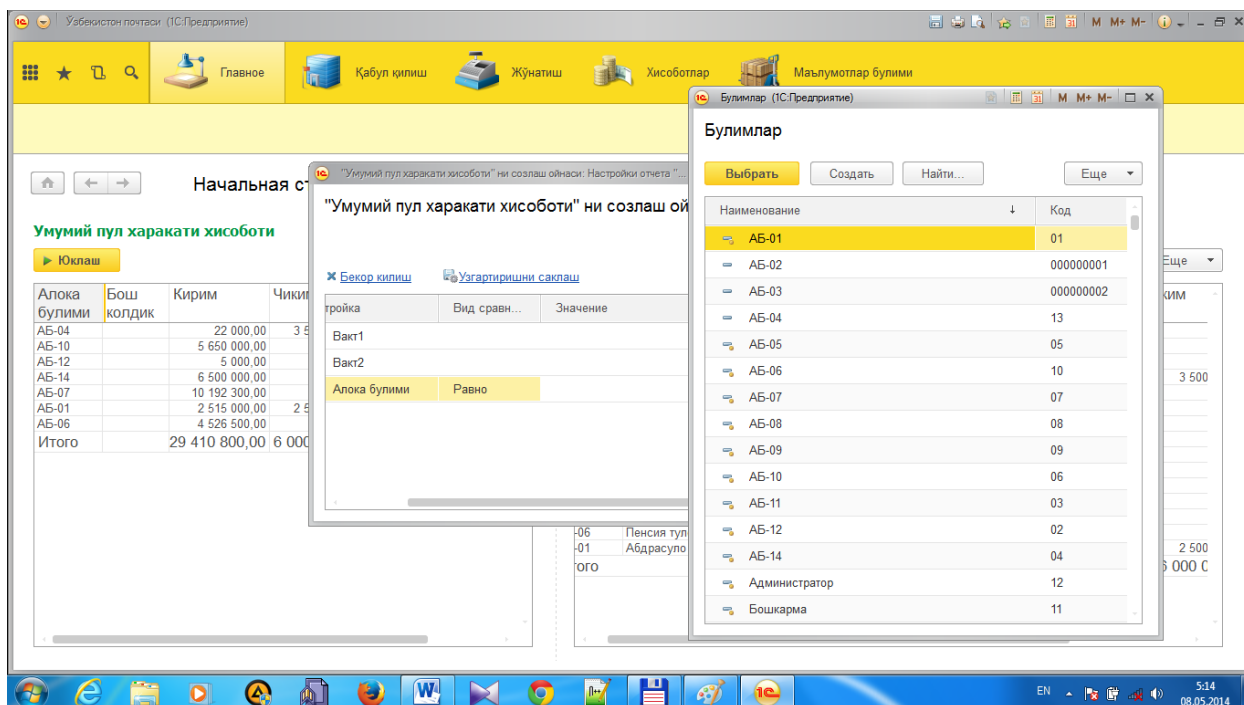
Ўзбекистон почтаси (1С:Предприятие)

M M+ M-

Главное | Қабул қилиш | Жўнатиш | Хисоботлар | Маълумотлар булими

Начальная ст

Умумий пул харакати хисоботи

▶ Юклаш

| Алока булими | Бош колдик | Кирим | Чиким |
|---|---|---|---|
| АБ-04 | | 22 000,00 | 3 5 |
| АБ-10 | | 5 650 000,00 | |
| АБ-12 | | 5 000,00 | |
| АБ-14 | | 6 500 000,00 | |
| АБ-07 | | 10 192 300,00 | |
| АБ-01 | | 2 515 000,00 | 2 5 |
| АБ-06 | | 4 526 500,00 | |
| Итого | | 29 410 800,00 | 6 000 |

"Умумий пул харакати хисоботи" ни созлаш ойнаси: Настройки отчета "...

"Умумий пул харакати хисоботи" ни созлаш ой

✕ Бекор килиш   Узгартиришни саклаш

| тройка | Вид сравн... | Значение |
|---|---|---|
| Вакт1 | | |
| Вакт2 | | |
| Алока булими | Равно | |

-06 Пенсия тул
-01 Абдрасуло
того

Еще
ким
3 500
2 500
6 000 С

Булимлар (1С:Предприятие)

Булимлар

Выбрать   Создать   Найти...   Еще

| Наименование | Код |
|---|---|
| АБ-01 | 01 |
| АБ-02 | 000000001 |
| АБ-03 | 000000002 |
| АБ-04 | 13 |
| АБ-05 | 05 |
| АБ-06 | 10 |
| АБ-07 | 07 |
| АБ-08 | 08 |
| АБ-09 | 09 |
| АБ-10 | 06 |
| АБ-11 | 03 |
| АБ-12 | 02 |
| АБ-14 | 04 |
| Администратор | 12 |
| Бошкарма | 11 |

EN 5:14 08.05.2014